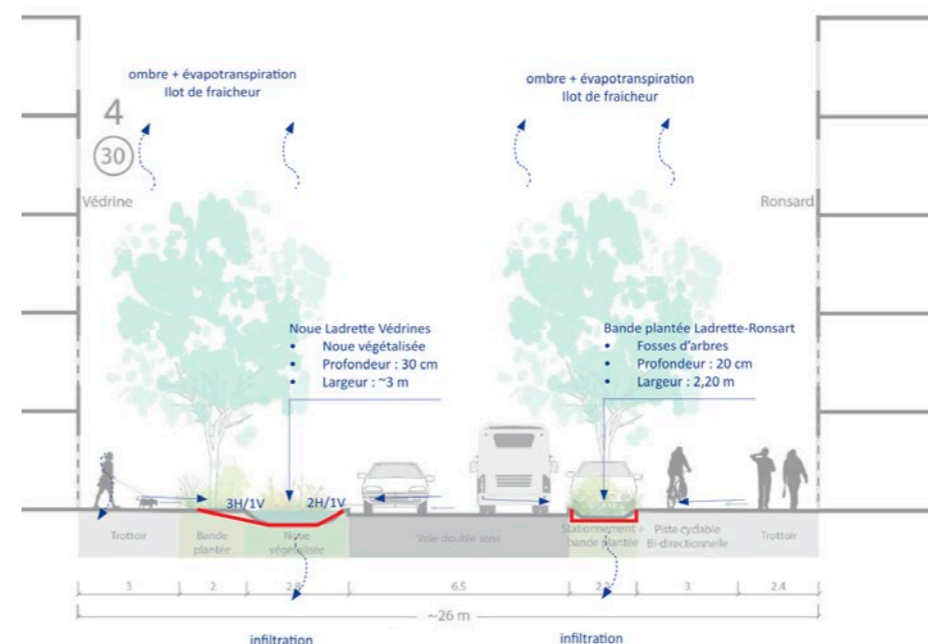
ombre + évapotranspiration
Ilot de fraicheur

ombre + évapotranspiration
Ilot de fraicheur

4

30

Védrine

Ronsard

Noue Ladrette Védrines
• Noue végétalisée
• Profondeur : 30 cm
• Largeur : ~3 m

Bande plantée Ladrette-Ronsart
• Fosses d'arbres
• Profondeur : 20 cm
• Largeur : 2,20 m

3H/1V

2H/1V

| Trottoir | Bande plantée | Noue végétalisée | Voie double sens | Stationnement + bande plantée | Piste cyclable Bi-directionnelle | Trottoir |
|---|---|---|---|---|---|---|
| 3 | 2 | 2,8 | 6.5 | 2,2 | 3 | 2.4 |

~26 m

infiltration

infiltration